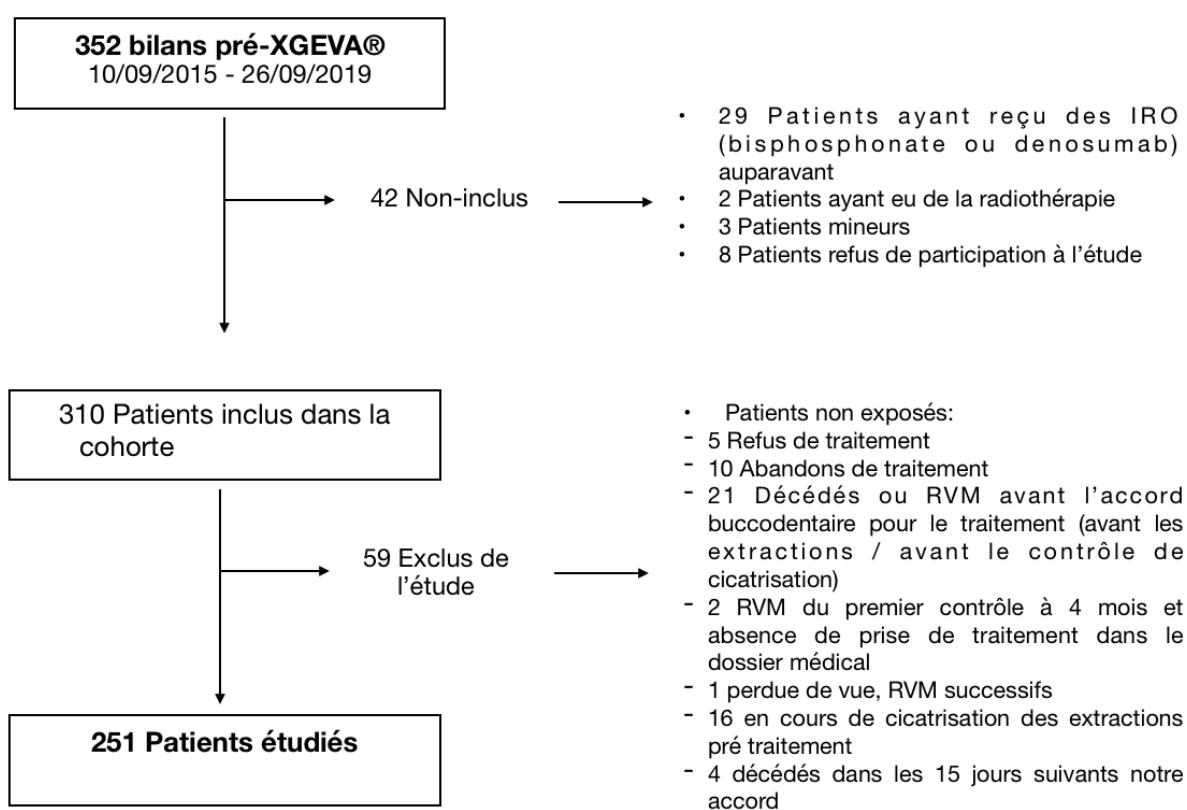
**352 bilans pré-XGEVA®**
10/09/2015 - 26/09/2019

42 Non-inclus

- 29 Patients ayant reçu des IRO (bisphosphonate ou denosumab) auparavant
- 2 Patients ayant eu de la radiothérapie
- 3 Patients mineurs
- 8 Patients refus de participation à l'étude

310 Patients inclus dans la cohorte

59 Exclus de l'étude

- Patients non exposés:
- 5 Refus de traitement
- 10 Abandons de traitement
- 21 Décédés ou RVM avant l'accord buccodentaire pour le traitement (avant les extractions / avant le contrôle de cicatrisation)
- 2 RVM du premier contrôle à 4 mois et absence de prise de traitement dans le dossier médical
- 1 perdue de vue, RVM successifs
- 16 en cours de cicatrisation des extractions pré traitement
- 4 décédés dans les 15 jours suivants notre accord

**251 Patients étudiés**